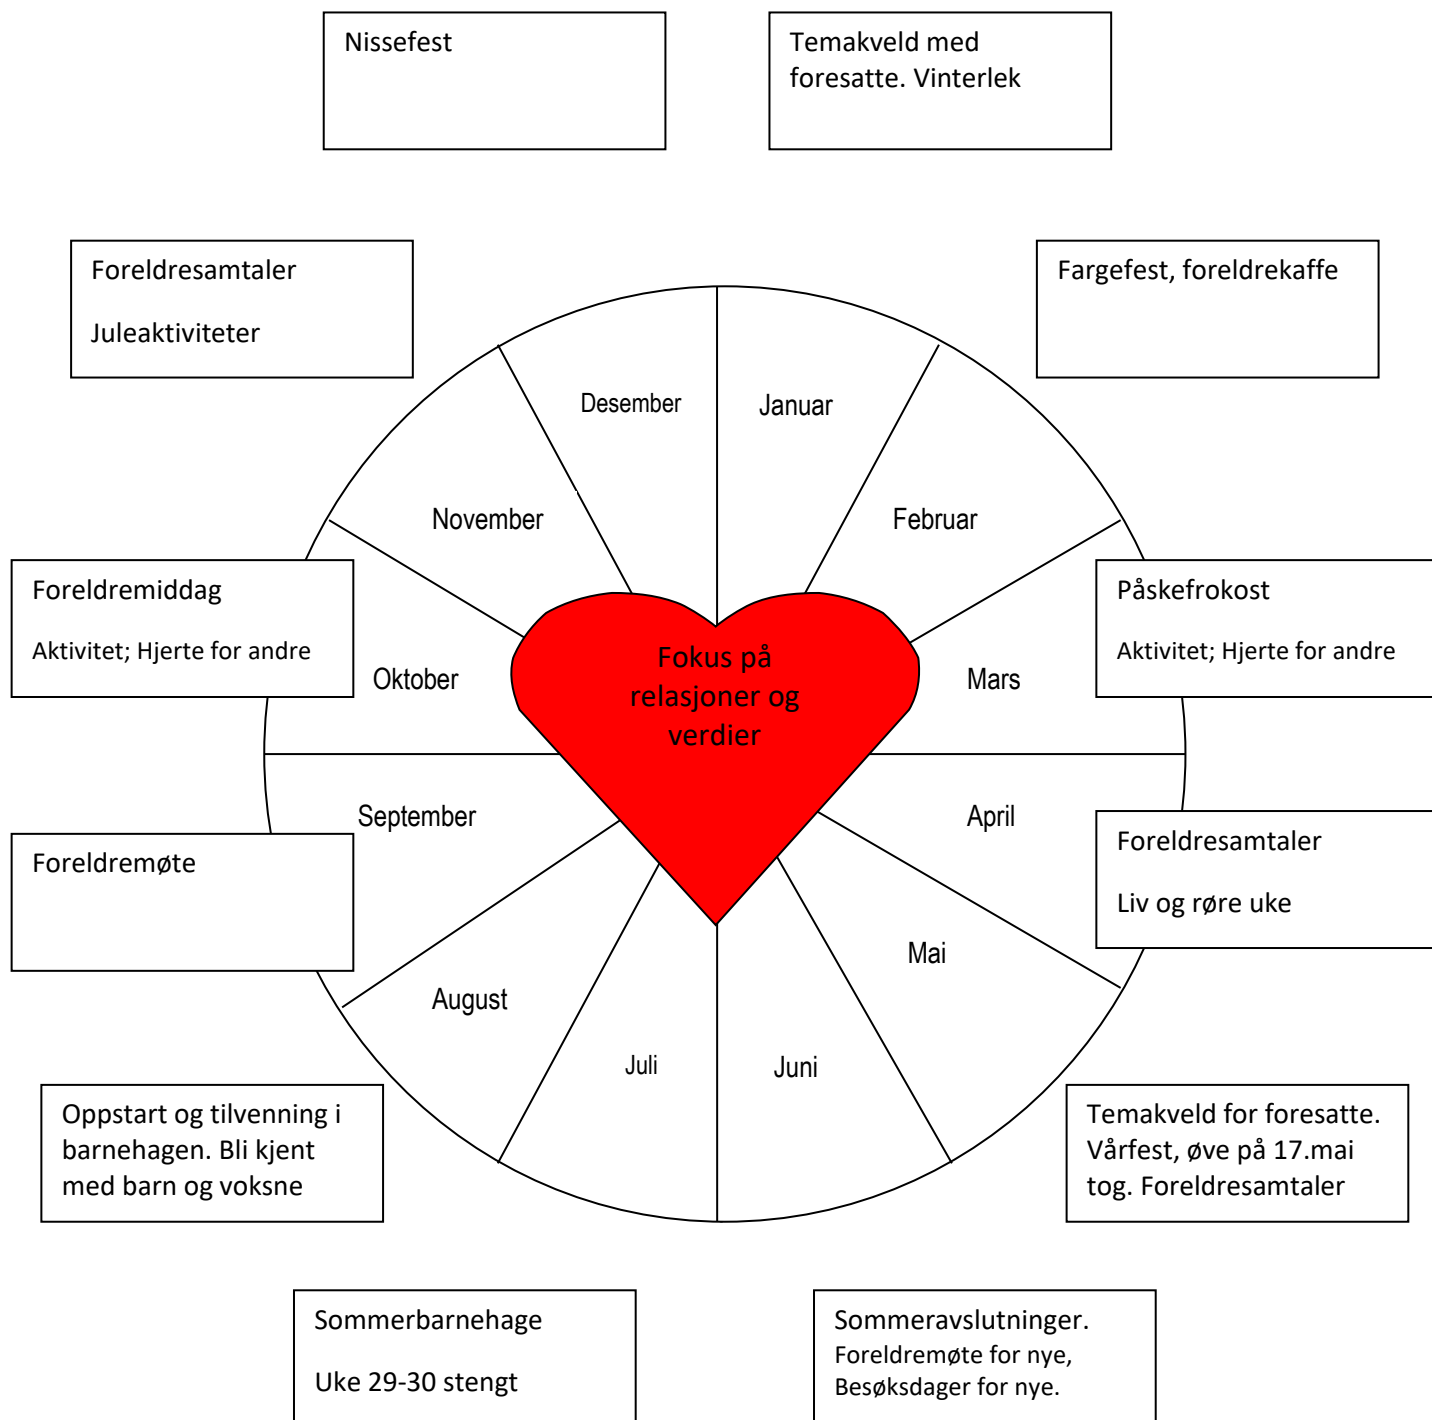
Nissefest

Temakveld med foresatte. Vinterlek

Foreldresamtaler

Juleaktiviteter

Fargefest, foreldrekaffe

Desember

Januar

November

Februar

Foreldremiddag

Aktivitet; Hjerte for andre

Påskefrokost

Aktivitet; Hjerte for andre

Oktober

Fokus på relasjoner og verdier

Mars

September

April

Foreldremøte

Foreldresamtaler

Liv og røre uke

Mai

August

Juli

Juni

Oppstart og tilvenning i barnehagen. Bli kjent med barn og voksne

Temakveld for foresatte. Vårfest, øve på 17.mai tog. Foreldresamtaler

Sommerbarnehage

Uke 29-30 stengt

Sommeravslutninger.
Foreldremøte for nye,
Besøksdager for nye.